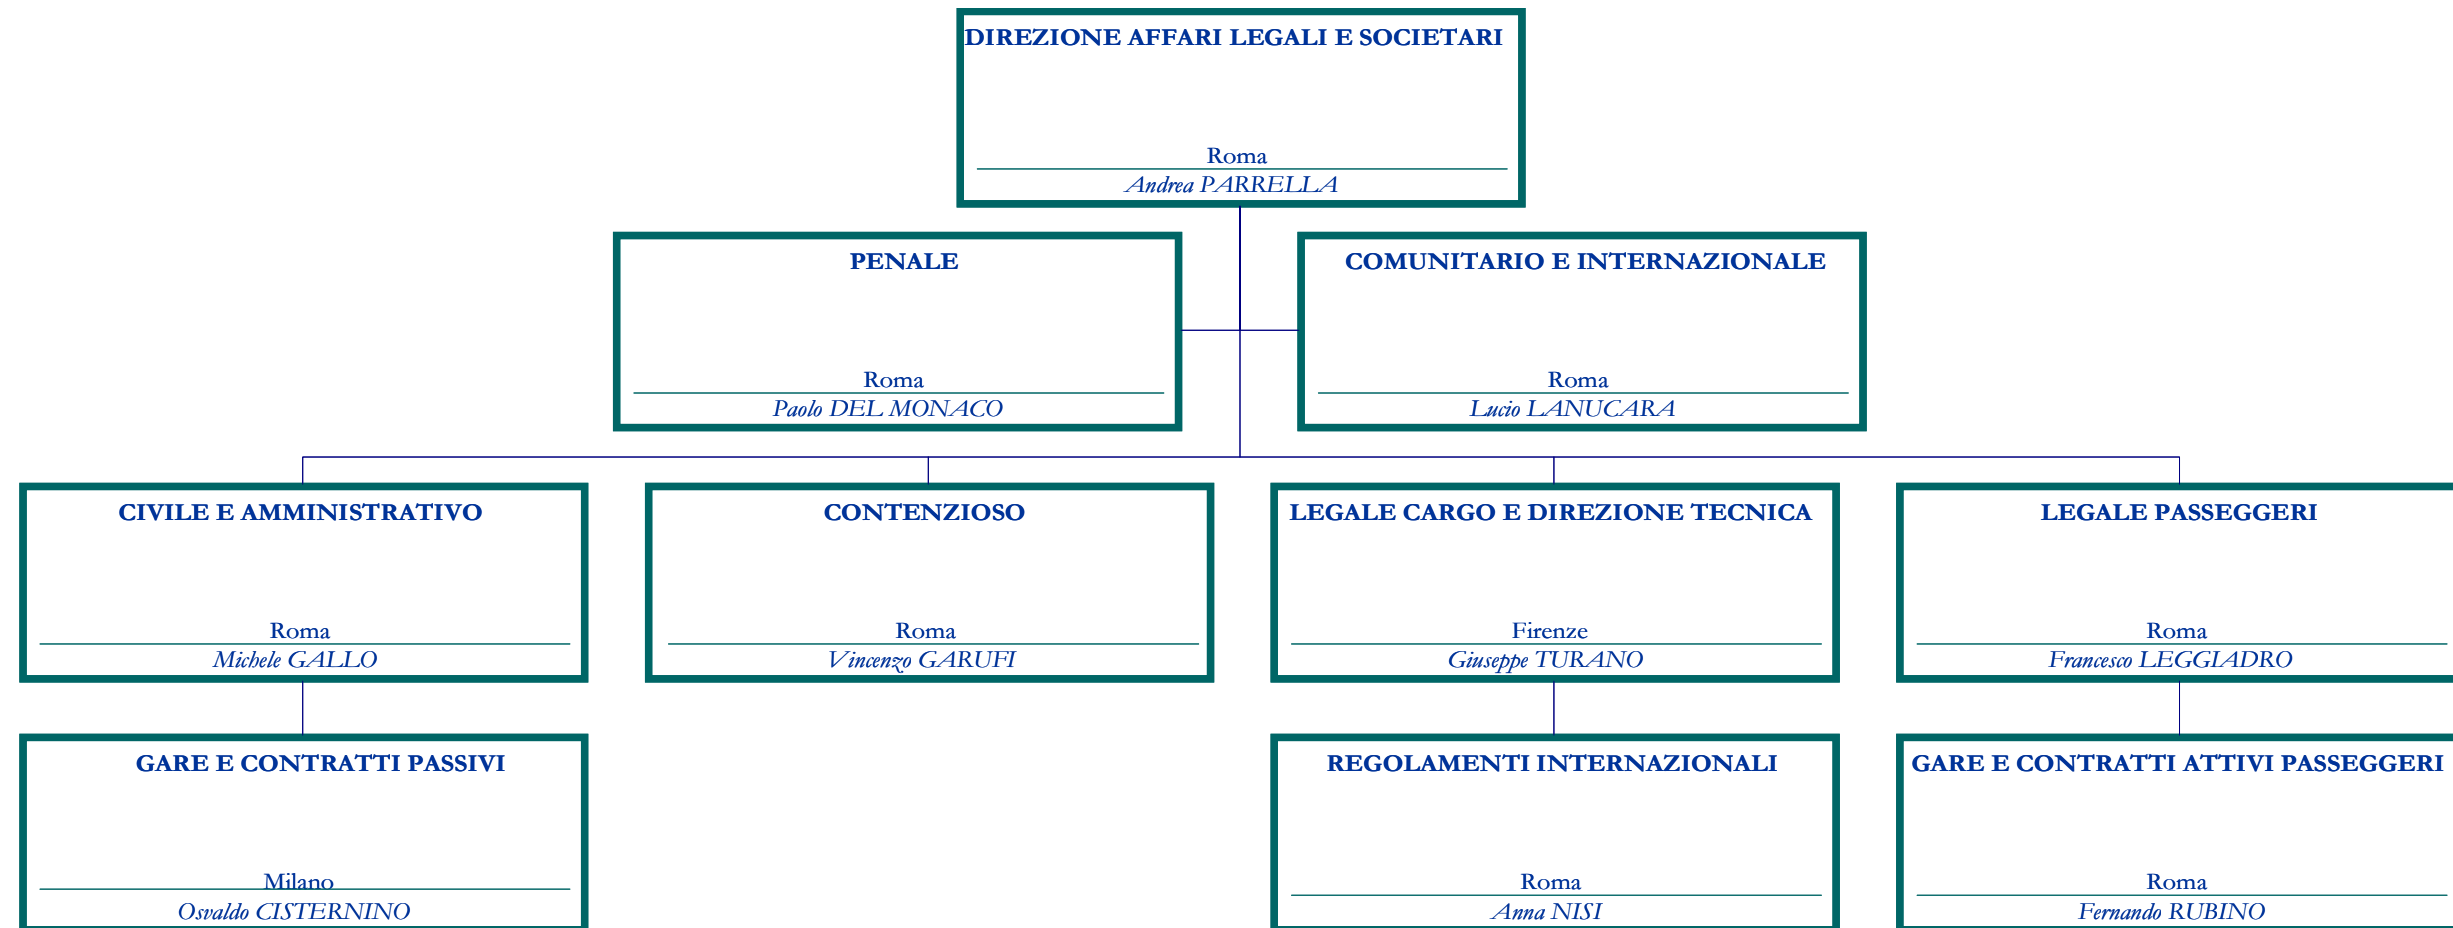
DIREZIONE AFFARI LEGALI E SOCIETARI
Roma
Andrea PARRELLA

PENALE
Roma
Paolo DEL MONACO

COMUNITARIO E INTERNAZIONALE
Roma
Lucio LANUCARA

CIVILE E AMMINISTRATIVO
Roma
Michele GALLO

CONTENZIOSO
Roma
Vincenzo GARUFI

LEGALE CARGO E DIREZIONE TECNICA
Firenze
Giuseppe TURANO

LEGALE PASSEGGERI
Roma
Francesco LEGGIADRO

GARE E CONTRATTI PASSIVI
Milano
Osvaldo CISTERNINO

REGOLAMENTI INTERNAZIONALI
Roma
Anna NISI

GARE E CONTRATTI ATTIVI PASSEGGERI
Roma
Fernando RUBINO